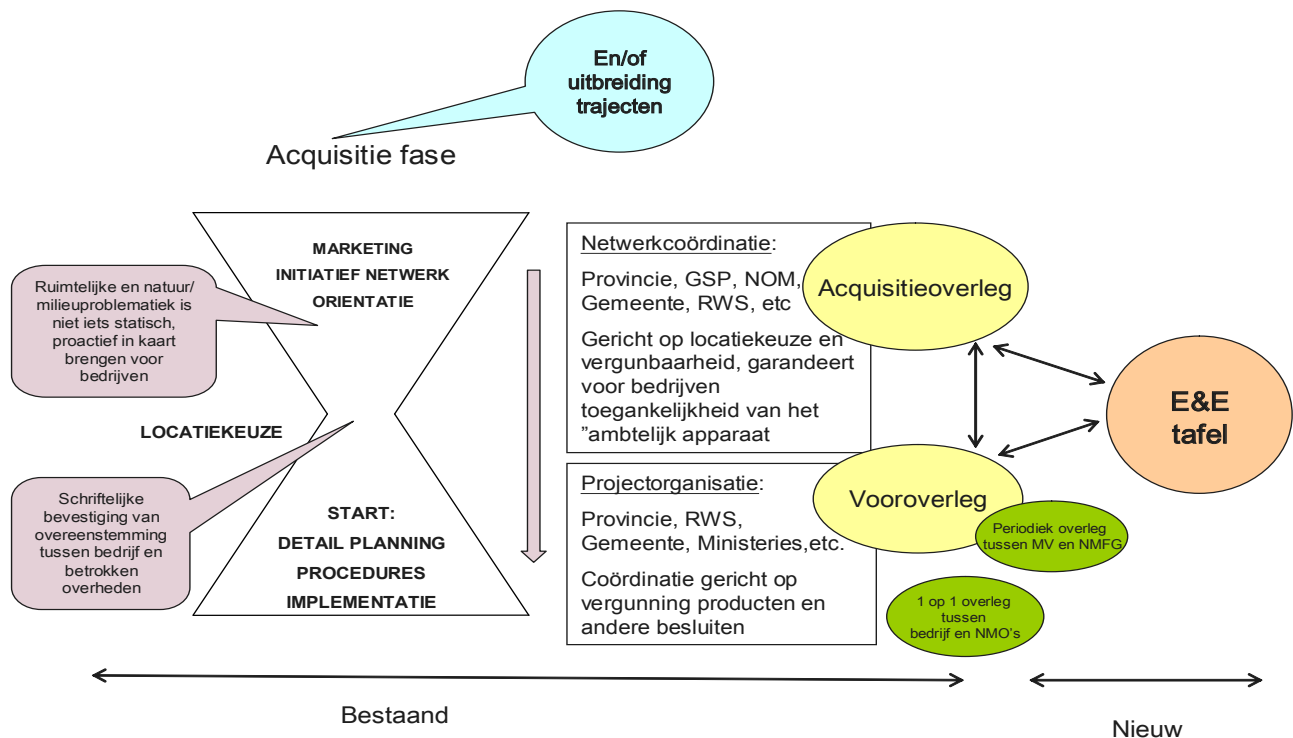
En/of uitbreiding trajecten

Acquisitie fase

MARKETING
INITIATIEF NETWERK
ORIENTATIE

Ruimtelijke en natuur/ milieuproblematiek is niet iets statisch, proactief in kaart brengen voor bedrijven

LOCATIEKEUZE

Schriftelijke bevestiging van overeenstemming tussen bedrijf en betrokken overheden

START:
DETAIL PLANNING
PROCEDURES
IMPLEMENTATIE

Netwerkcoördinatie:

Provincie, GSP, NOM, Gemeente, RWS, etc

Gericht op locatiekeuze en vergunbaarheid, garandeert voor bedrijven toegankelijkheid van het "ambtelijk apparaat

Projectorganisatie:

Provincie, RWS, Gemeente, Ministeries,etc.

Coördinatie gericht op vergunning producten en andere besluiten

Acquisitieoverleg

Vooroverleg

E&E tafel

Periodiek overleg tussen MV en NMFG

1 op 1 overleg tussen bedrijf en NMO's

Bestaand

Nieuw